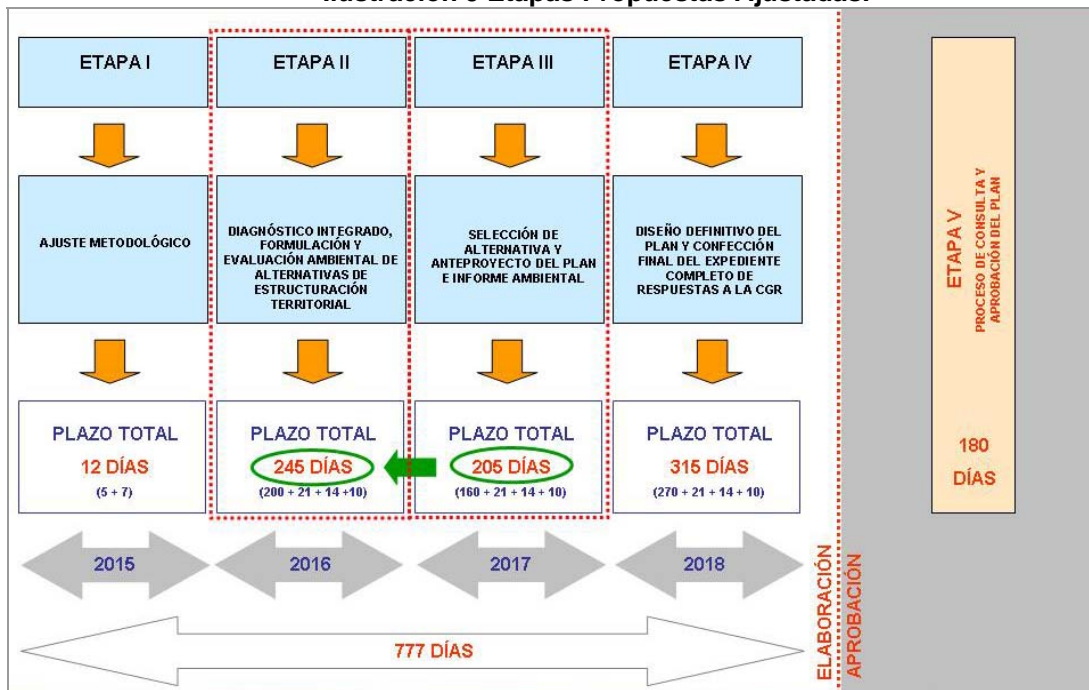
Ilustración 6 Etapas Propuestas Ajustadas.

ETAPA I

AJUSTE METODOLÓGICO

PLAZO TOTAL
12 DÍAS
(5 + 7)

ETAPA II

DIAGNÓSTICO INTEGRADO, FORMULACIÓN Y EVALUACIÓN AMBIENTAL DE ALTERNATIVAS DE ESTRUCTURACIÓN TERRITORIAL

PLAZO TOTAL
245 DÍAS
(200 + 21 + 14 +10)

ETAPA III

SELECCIÓN DE ALTERNATIVA Y ANTEPROYECTO DEL PLAN E INFORME AMBIENTAL

PLAZO TOTAL
205 DÍAS
(160 + 21 + 14 + 10)

ETAPA IV

DISEÑO DEFINITIVO DEL PLAN Y CONFECCIÓN FINAL DEL EXPEDIENTE COMPLETO DE RESPUESTAS A LA CGR

PLAZO TOTAL
315 DÍAS
(270 + 21 + 14 + 10)

ETAPA V
PROCESO DE CONSULTA Y APROBACIÓN DEL PLAN

180
DÍAS

2015

2016

2017

2018

777 DÍAS

ELABORACIÓN

APROBACIÓN